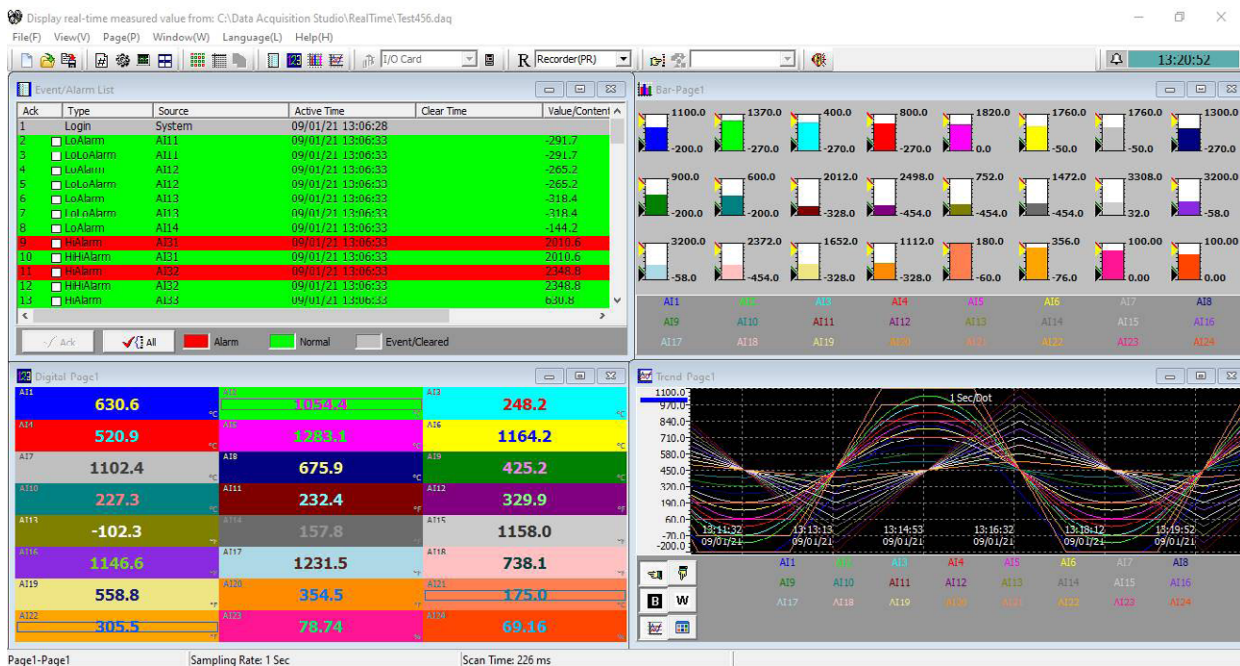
Display real-time measured value from: C:\Data Acquisition Studio\RealTime\Test456.daq

File(F) View(V) Page(P) Window(W) Language(L) Help(H)

I/O Card R Recorder(PR) 13:20:52

Event/Alarm List

| Ack | Type | Source | Active Time | Clear Time | Value/Content |
|---|---|---|---|---|---|
| 1 | Login | System | 09/01/21 13:06:28 | | |
| 2 | LoAlarm | AI11 | 09/01/21 13:06:33 | | -291.7 |
| 3 | LoLoAlarm | AI11 | 09/01/21 13:06:33 | | -291.7 |
| 4 | LoAlarm | AI12 | 09/01/21 13:06:33 | | -265.2 |
| 5 | LoLoAlarm | AI12 | 09/01/21 13:06:33 | | -265.2 |
| 6 | LoAlarm | AI13 | 09/01/21 13:06:33 | | -318.4 |
| 7 | LoLoAlarm | AI13 | 09/01/21 13:06:33 | | -318.4 |
| 8 | LoAlarm | AI14 | 09/01/21 13:06:33 | | -144.2 |
| 9 | HiAlarm | AI31 | 09/01/21 13:06:33 | | 2010.6 |
| 10 | HiHiAlarm | AI31 | 09/01/21 13:06:33 | | 2010.6 |
| 11 | HiAlarm | AI32 | 09/01/21 13:06:33 | | 2348.8 |
| 12 | HiHiAlarm | AI32 | 09/01/21 13:06:33 | | 2348.8 |
| 13 | HiAlarm | AI33 | 09/01/21 13:06:33 | | 630.8 |

Ack All Alarm Normal Event/Cleared

Bar-Page1

1100.0 -200.0 1370.0 -270.0 400.0 -270.0 800.0 -270.0 1820.0 0.0 1760.0 -50.0 1760.0 -50.0 1300.0 -270.0
900.0 -200.0 600.0 -200.0 2012.0 -328.0 2498.0 -454.0 752.0 -454.0 1472.0 -454.0 3308.0 32.0 3200.0 -58.0
3200.0 -58.0 2372.0 -454.0 1652.0 -328.0 1112.0 -328.0 180.0 -60.0 356.0 -76.0 100.00 0.00 100.00 0.00

AI1 AI2 AI3 AI4 AI5 AI6 AI7 AI8
AI9 AI10 AI11 AI12 AI13 AI14 AI15 AI16
AI17 AI18 AI19 AI20 AI21 AI22 AI23 AI24

Digital Page1

AI1 630.6 °C | AI2 1054.4 | AI3 248.2
AI4 520.9 °C | AI5 1283.1 | AI6 1164.2
AI7 1102.4 °C | AI8 675.9 °C | AI9 425.2 °C
AI10 227.3 °C | AI11 232.4 °F | AI12 329.9 °F
AI13 -102.3 °F | AI14 157.8 °F | AI15 1158.0 °F
AI16 1146.6 °F | AI17 1231.5 °F | AI18 738.1 °F
AI19 558.8 °F | AI20 354.5 °F | AI21 175.0
AI22 305.5 °F | AI23 78.74 % | AI24 69.16 %

Trend Page1

1100.0 970.0 840.0 710.0 580.0 450.0 320.0 190.0 60.0 -70.0 -200.0
1 Sec/Dot
13:11:32 09/01/21 13:13:13 09/01/21 13:14:53 09/01/21 13:16:32 09/01/21 13:18:12 09/01/21 13:19:52 09/01/21

B W

AI1 AI2 AI3 AI4 AI5 AI6 AI7 AI8
AI9 AI10 AI11 AI12 AI13 AI14 AI15 AI16
AI17 AI18 AI19 AI20 AI21 AI22 AI23 AI24

Page1-Page1 Sampling Rate: 1 Sec Scan Time: 226 ms